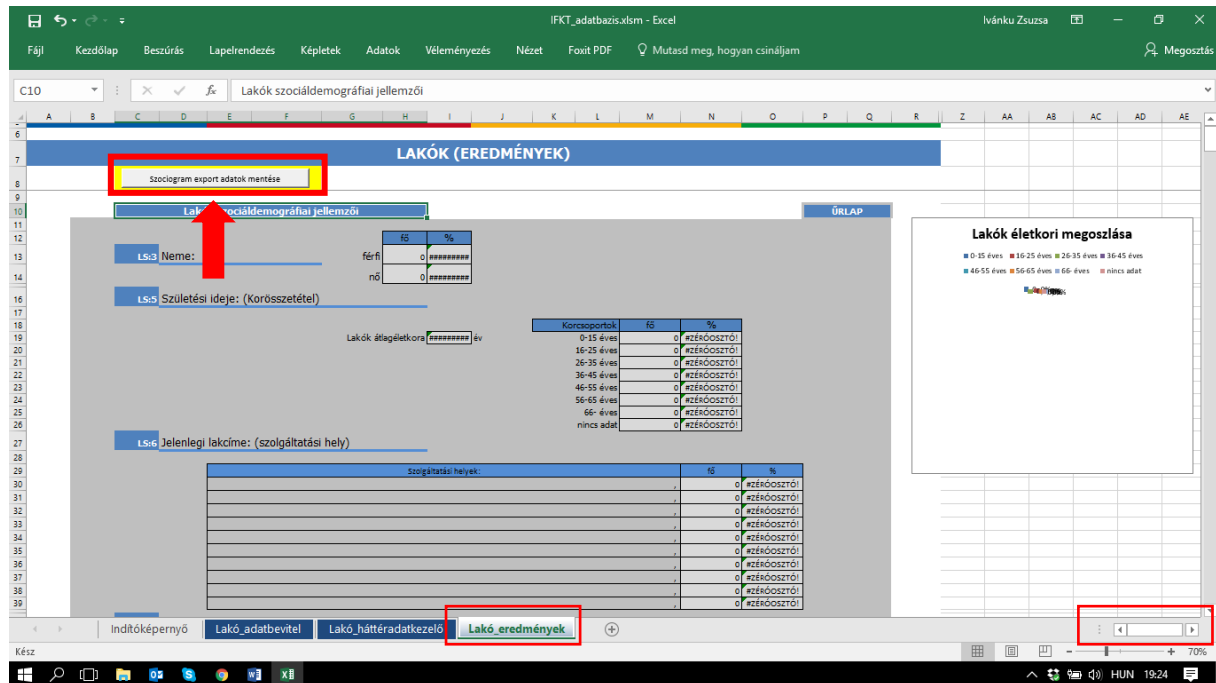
IFKT_adatbazis.xlsm - Excel

Ivánku Zsuzsa

Fájl Kezdőlap Beszúrás Lapelrendezés Képletek Adatok Véleményezés Nézet Foxit PDF Mutasd meg, hogyan csináljam Megosztás

C10 Lakók szociáldemográfiai jellemzői

LAKÓK (EREDMÉNYEK)

Szociogram export adatok mentése

Lakók szociáldemográfiai jellemzői

ŰRLAP

LS:3 Neme:

| | fő | % |
|---|---|---|
| férfi | 0 | ######### |
| nő | 0 | ######### |

LS:5 Születési ideje: (Korösszetétel)

Lakók átlagéletkora ######### év

| Korcsoportok | fő | % |
|---|---|---|
| 0-15 éves | 0 | #ZÉRÓOSZTÓ! |
| 16-25 éves | 0 | #ZÉRÓOSZTÓ! |
| 26-35 éves | 0 | #ZÉRÓOSZTÓ! |
| 36-45 éves | 0 | #ZÉRÓOSZTÓ! |
| 46-55 éves | 0 | #ZÉRÓOSZTÓ! |
| 56-65 éves | 0 | #ZÉRÓOSZTÓ! |
| 66- éves | 0 | #ZÉRÓOSZTÓ! |
| nincs adat | 0 | #ZÉRÓOSZTÓ! |

LS:6 Jelenlegi lakcíme: (szolgáltatási hely)

| Szolgáltatási helyek: | fő | % |
|---|---|---|
| | 0 | #ZÉRÓOSZTÓ! |
| | 0 | #ZÉRÓOSZTÓ! |
| | 0 | #ZÉRÓOSZTÓ! |
| | 0 | #ZÉRÓOSZTÓ! |
| | 0 | #ZÉRÓOSZTÓ! |
| | 0 | #ZÉRÓOSZTÓ! |
| | 0 | #ZÉRÓOSZTÓ! |
| | 0 | #ZÉRÓOSZTÓ! |
| | 0 | #ZÉRÓOSZTÓ! |
| | 0 | #ZÉRÓOSZTÓ! |

Lakók életkori megoszlása

0-15 éves 16-25 éves 26-35 éves 36-45 éves 46-55 éves 56-65 éves 66- éves nincs adat

Indítóképernyő Lakó_adatbevitel Lakó_háttéradatkezelő Lakó_eredmények

Kész

70%

HUN 19:24